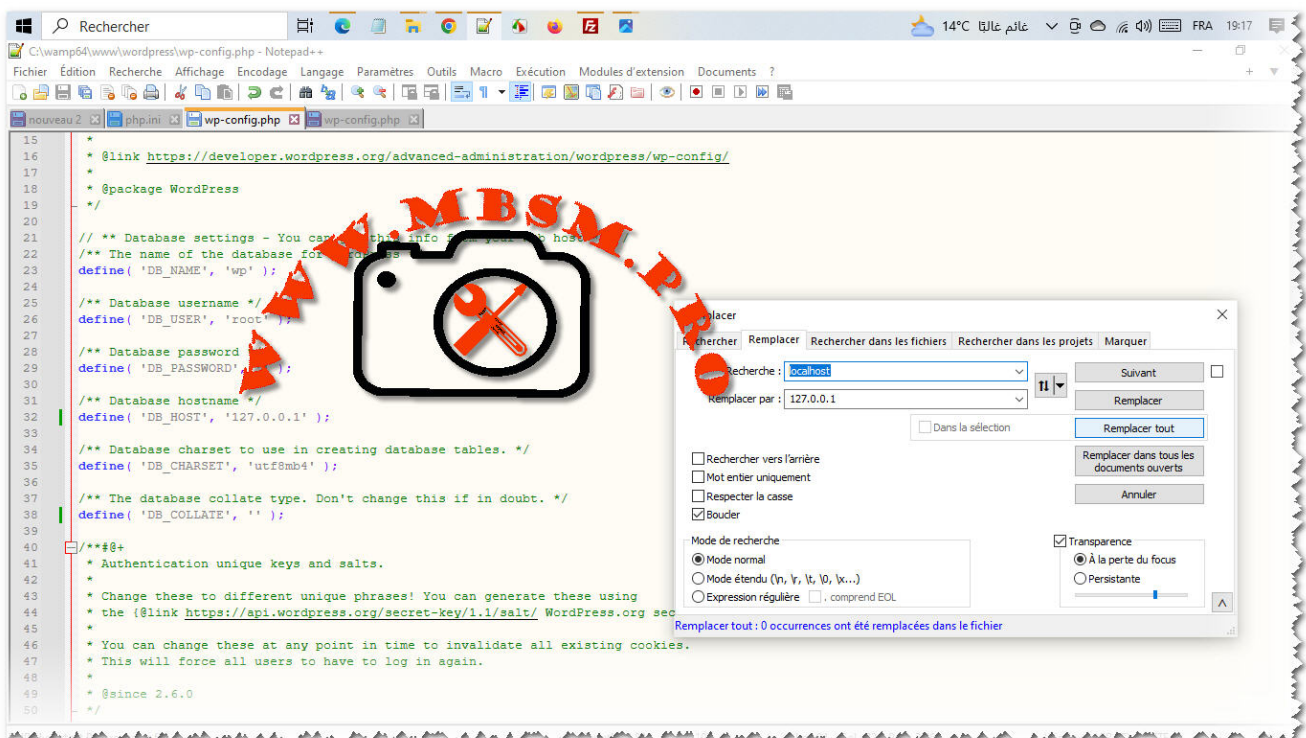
Rechercher

14°C غائم غالبًا FRA 19:17

C:\wamp64\www\wordpress\wp-config.php - Notepad++

Fichier Édition Recherche Affichage Encodage Langage Paramètres Outils Macro Exécution Modules d'extension Documents ?

nouveau 2 php.ini wp-config.php wp-config.php

15 *
16 * @link https://developer.wordpress.org/advanced-administration/wordpress/wp-config/
17 *
18 * @package WordPress
19 */
20
21 // ** Database settings - You can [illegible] this info f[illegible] your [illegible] host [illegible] //
22 /** The name of the database for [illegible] */
23 define( 'DB_NAME', 'wp' );
24
25 /** Database username */
26 define( 'DB_USER', 'root' );
27
28 /** Database password */
29 define( 'DB_PASSWORD', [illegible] );
30
31 /** Database hostname */
32 define( 'DB_HOST', '127.0.0.1' );
33
34 /** Database charset to use in creating database tables. */
35 define( 'DB_CHARSET', 'utf8mb4' );
36
37 /** The database collate type. Don't change this if in doubt. */
38 define( 'DB_COLLATE', '' );
39
40 /**#@+
41 * Authentication unique keys and salts.
42 *
43 * Change these to different unique phrases! You can generate these using
44 * the {@link https://api.wordpress.org/secret-key/1.1/salt/ WordPress.org sec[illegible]
45 *
46 * You can change these at any point in time to invalidate all existing cookies.
47 * This will force all users to have to log in again.
48 *
49 * @since 2.6.0
50 */

WWW.MBSM.PRO

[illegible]lacer

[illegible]chercher Remplacer Rechercher dans les fichiers Rechercher dans les projets Marquer

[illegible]echerche : localhost
Remplacer par : 127.0.0.1

Suivant
Remplacer
Dans la sélection
Remplacer tout
Remplacer dans tous les documents ouverts
Annuler

Rechercher vers l'arrière
Mot entier uniquement
Respecter la casse
Boucler

Mode de recherche
Mode normal
Mode étendu (\n, \r, \t, \0, \x...)
Expression régulière . comprend EOL

Transparence
À la perte du focus
Persistante

Remplacer tout : 0 occurrences ont été remplacées dans le fichier